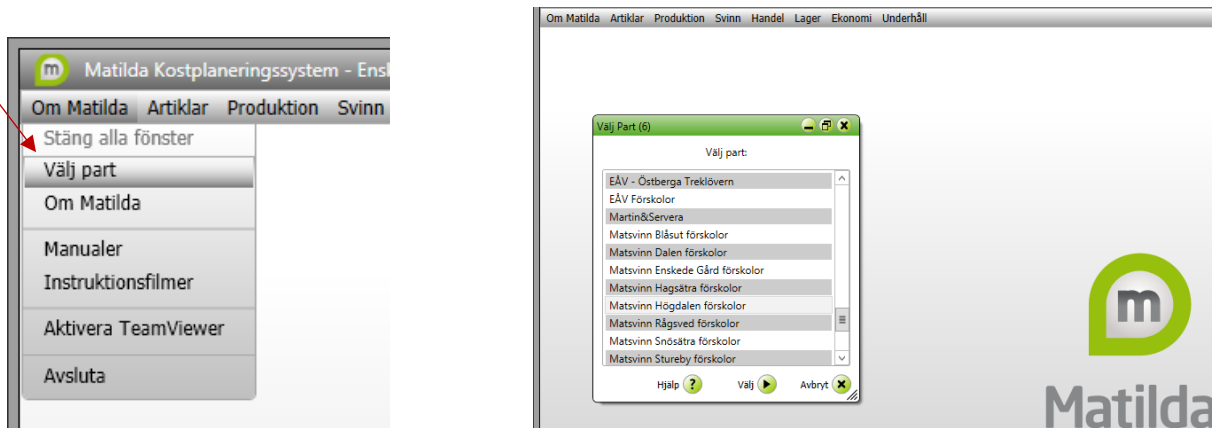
Matilda Kostplaneringssystem - Ensk

Om Matilda Artiklar Produktion Svinn

Stäng alla fönster
Välj part
Om Matilda
Manualer
Instruktionsfilmer
Aktivera TeamViewer
Avsluta

Om Matilda Artiklar Produktion Svinn Handel Lager Ekonomi Underhåll

Välj Part (6)

Välj part:

EÅV - Östberga Treklövern
EÅV Förskolor
Martin&Servera
Matsvinn Blåsut förskolor
Matsvinn Dalen förskolor
Matsvinn Enskede Gård förskolor
Matsvinn Hagsätra förskolor
Matsvinn Högdalen förskolor
Matsvinn Rågsved förskolor
Matsvinn Snösätra förskolor
Matsvinn Stureby förskolor

Hjälp Välj Avbryt

Matilda